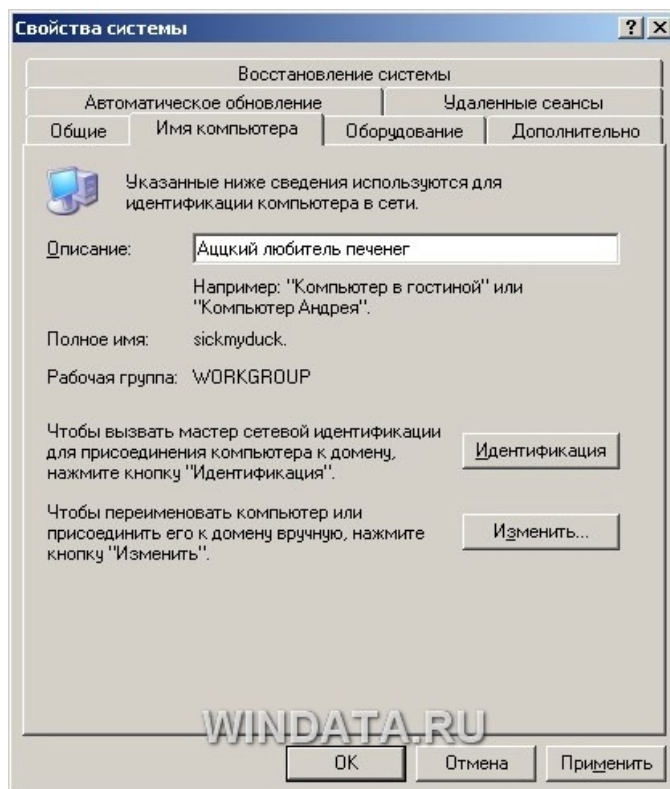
Свойства системы

? X

Восстановление системы

Автоматическое обновление

Удаленные сеансы

Общие

Имя компьютера

Оборудование

Дополнительно

Указанные ниже сведения используются для идентификации компьютера в сети.

Описание: Ацкий любитель печенег

Например: "Компьютер в гостиной" или "Компьютер Андрея".

Полное имя: sickmyduck.

Рабочая группа: WORKGROUP

Чтобы вызвать мастер сетевой идентификации для присоединения компьютера к домену, нажмите кнопку "Идентификация".

Идентификация

Чтобы переименовать компьютер или присоединить его к домену вручную, нажмите кнопку "Изменить".

Изменить...

WINDATA.RU

OK

Отмена

Применить